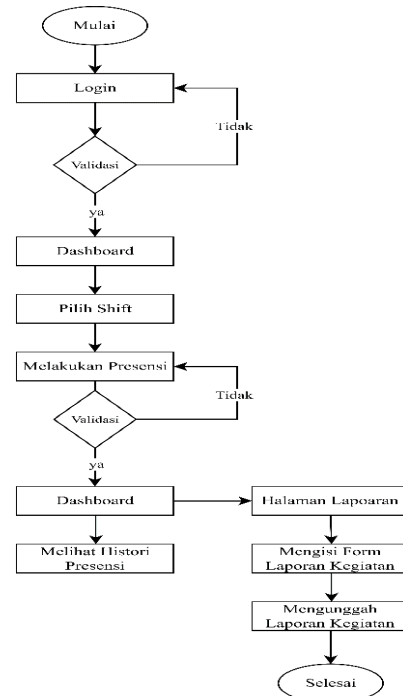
Mulai

Login

Tidak

Validasi

ya

Dashboard

Pilih Shift

Melakukan Presensi

Tidak

Validasi

ya

Dashboard

Halaman Lapoaran

Melihat Histori Presensi

Mengisi Form Laporan Kegiatan

Mengunggah Laporan Kegiatan

Selesai